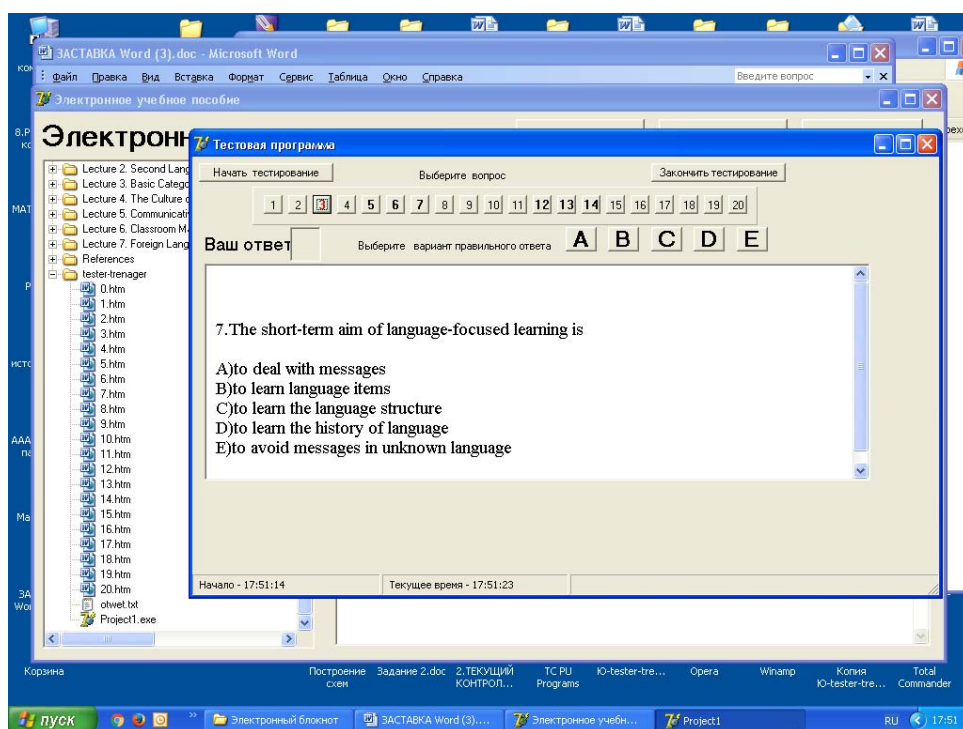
ЗАСТАВКА Word (3).doc - Microsoft Word
Файл Правка Вид Вставка Формат Сервис Таблица Окно Справка
Введите вопрос

Электронное учебное пособие

Электрон

Тестовая программа

Начать тестирование
Выберите вопрос
Закончить тестирование

1 2 3 4 5 6 7 8 9 10 11 12 13 14 15 16 17 18 19 20

Ваш ответ
Выберите вариант правильного ответа
A B C D E

7.The short-term aim of language-focused learning is

A)to deal with messages
B)to learn language items
C)to learn the language structure
D)to learn the history of language
E)to avoid messages in unknown language

Начало - 17:51:14
Текущее время - 17:51:23

Lecture 2. Second Lang
Lecture 3. Basic Catego
Lecture 4. The Culture
Lecture 5. Communicati
Lecture 6. Classroom M
Lecture 7. Foreign Lang
References
tester-trenager
0.htm
1.htm
2.htm
3.htm
4.htm
5.htm
6.htm
7.htm
8.htm
9.htm
10.htm
11.htm
12.htm
13.htm
14.htm
15.htm
16.htm
17.htm
18.htm
19.htm
20.htm
otwet.txt
Project1.exe

Корзина
Построение схем
Задание 2.doc
2.ТЕКУЩИЙ КОНТРОЛ...
TC PU Programs
Ю-tester-tre...
Opera
Winamp
Копия Ю-tester-tre...
Total Commander

пуск
Электронный блокнот
ЗАСТАВКА Word (3)....
Электронное учебн...
Project1
RU 17:51